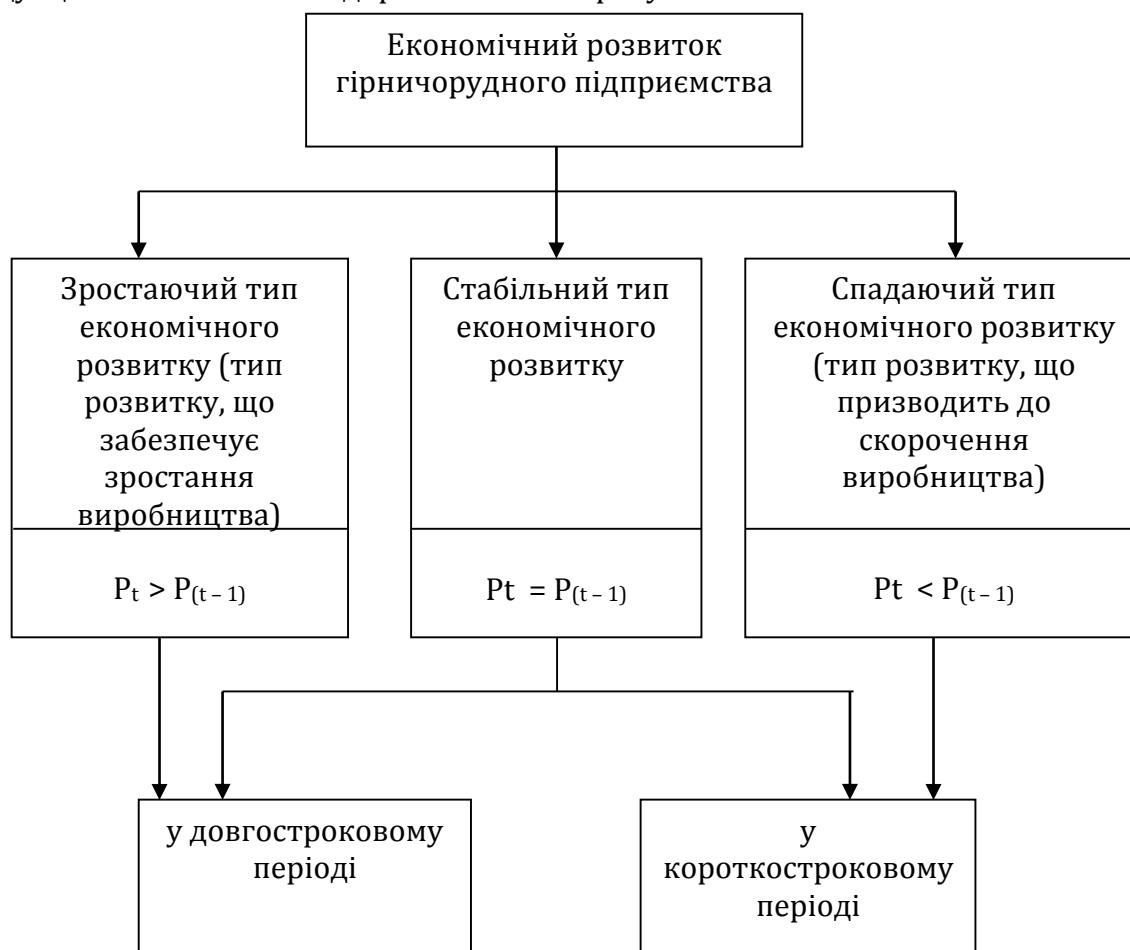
Економічний розвиток гірничорудного підприємства

Зростаючий тип економічного розвитку (тип розвитку, що забезпечує зростання виробництва)

$P_t > P_{(t-1)}$

Стабільний тип економічного розвитку

$Pt = P_{(t-1)}$

Спадаючий тип економічного розвитку (тип розвитку, що призводить до скорочення виробництва)

$Pt < P_{(t-1)}$

у довгостроковому періоді

у короткостроковому періоді